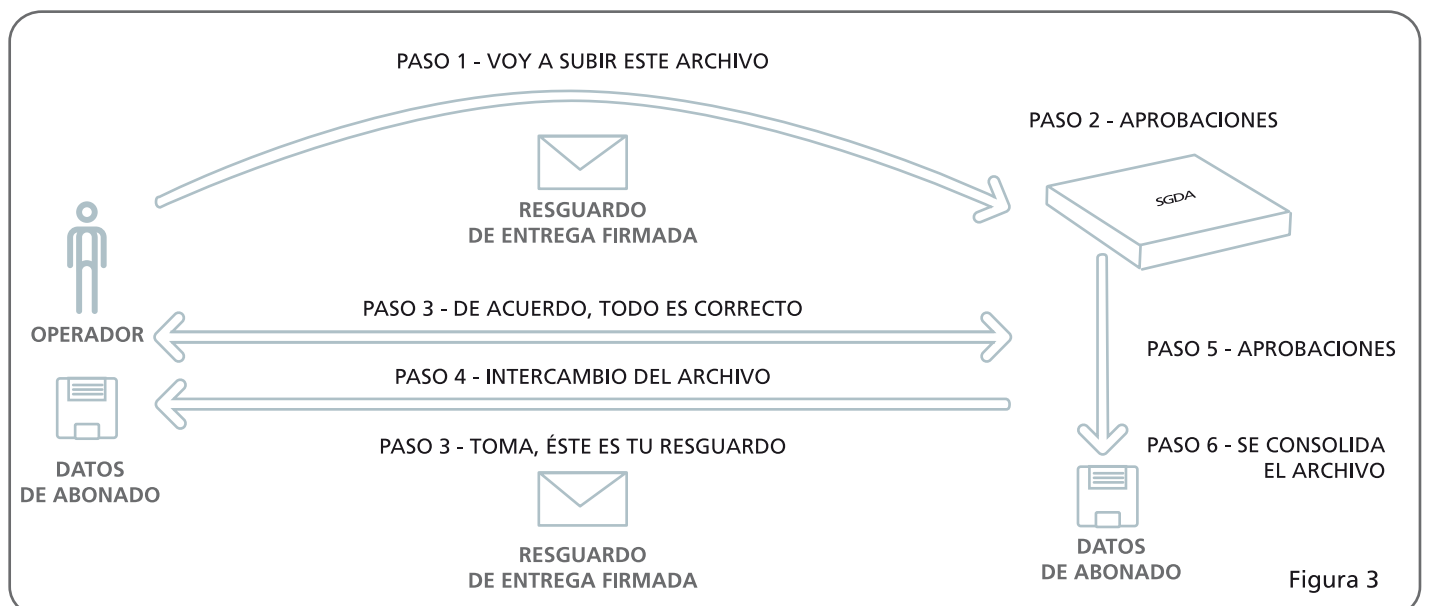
PASO 1 - VOY A SUBIR ESTE ARCHIVO

RESGUARDO
DE ENTREGA FIRMADA

PASO 2 - APROBACIONES

SGDA

OPERADOR

PASO 3 - DE ACUERDO, TODO ES CORRECTO

PASO 4 - INTERCAMBIO DEL ARCHIVO

PASO 5 - APROBACIONES

DATOS
DE ABONADO

PASO 3 - TOMA, ÉSTE ES TU RESGUARDO

RESGUARDO
DE ENTREGA FIRMADA

PASO 6 - SE CONSOLIDA
EL ARCHIVO

DATOS
DE ABONADO

Figura 3